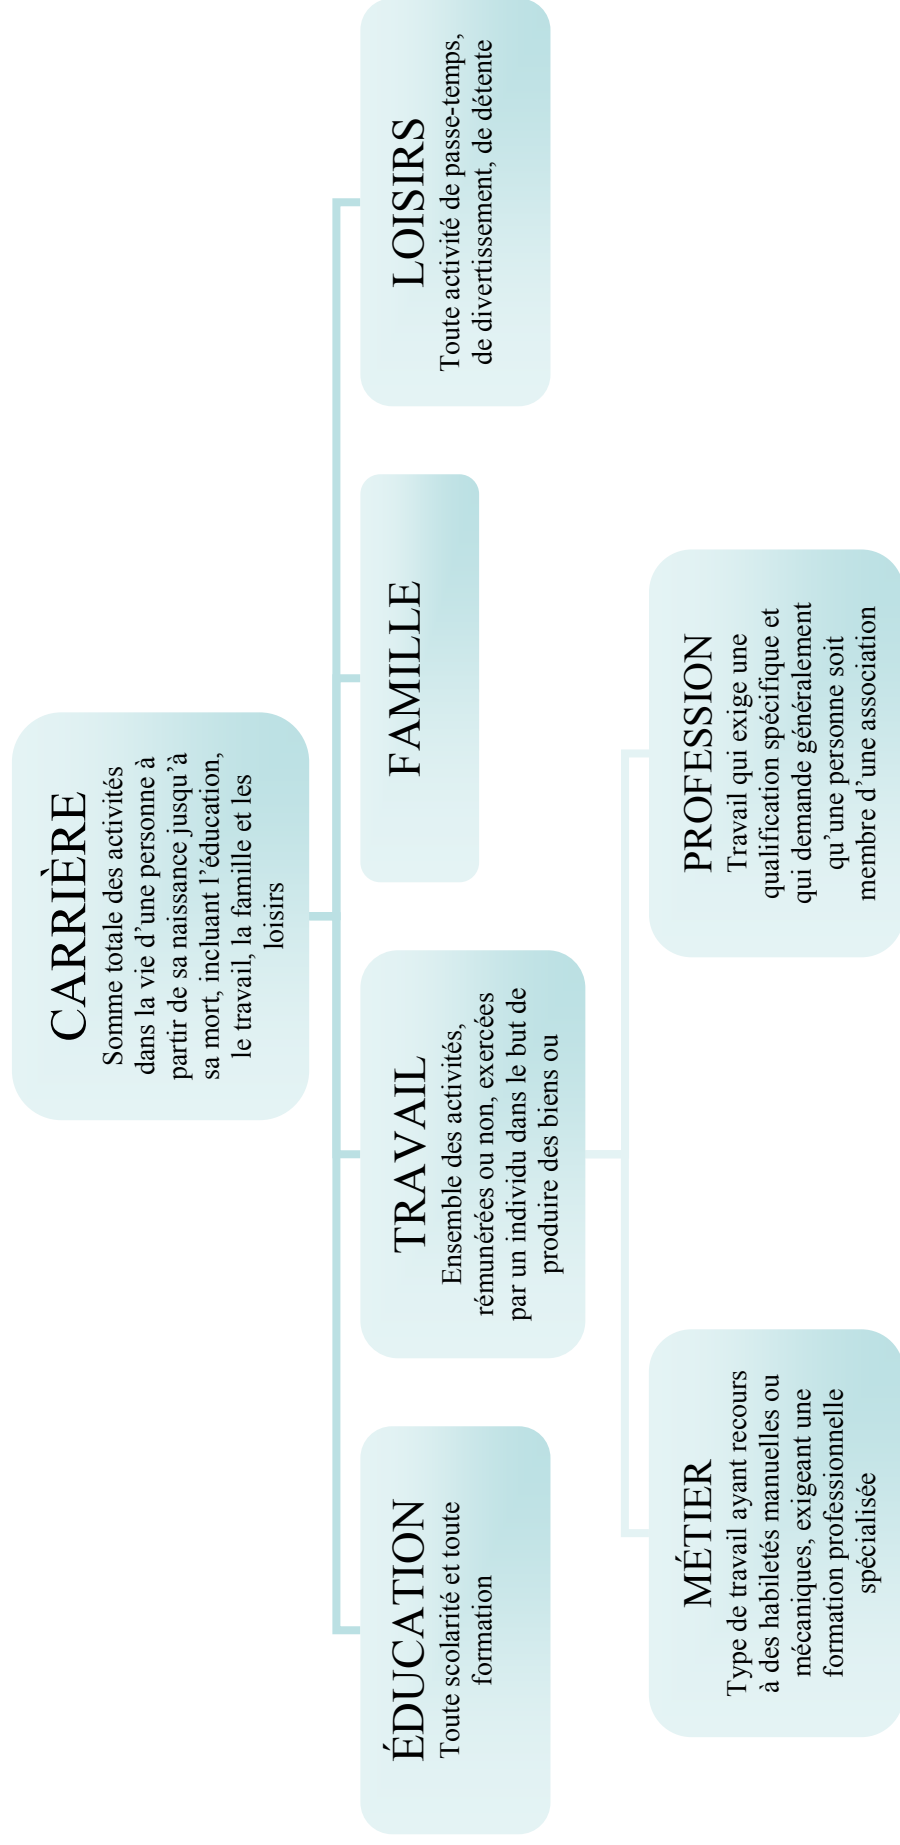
CARRIÈRE
Somme totale des activités dans la vie d'une personne à partir de sa naissance jusqu'à sa mort, incluant l'éducation, le travail, la famille et les loisirs

ÉDUCATION
Toute scolarité et toute formation

TRAVAIL
Ensemble des activités, rémunérées ou non, exercées par un individu dans le but de produire des biens ou

FAMILLE

LOISIRS
Toute activité de passe-temps, de divertissement, de détente

MÉTIER
Type de travail ayant recours à des habiletés manuelles ou mécaniques, exigeant une formation professionnelle spécialisée

PROFESSION
Travail qui exige une qualification spécifique et qui demande généralement qu'une personne soit membre d'une association